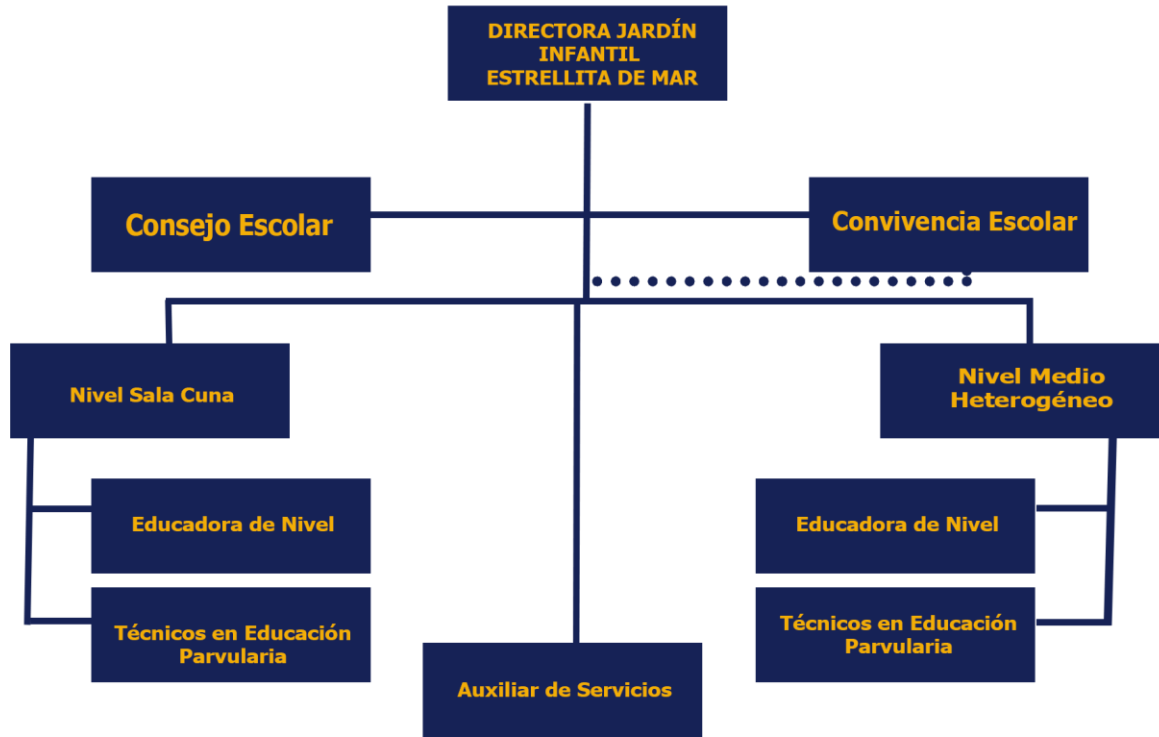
DIRECTORA JARDÍN INFANTIL ESTRELLITA DE MAR

Consejo Escolar

Convivencia Escolar

Nivel Sala Cuna

Nivel Medio Heterogéneo

Educadora de Nivel

Técnicos en Educación Parvularia

Auxiliar de Servicios

Educadora de Nivel

Técnicos en Educación Parvularia